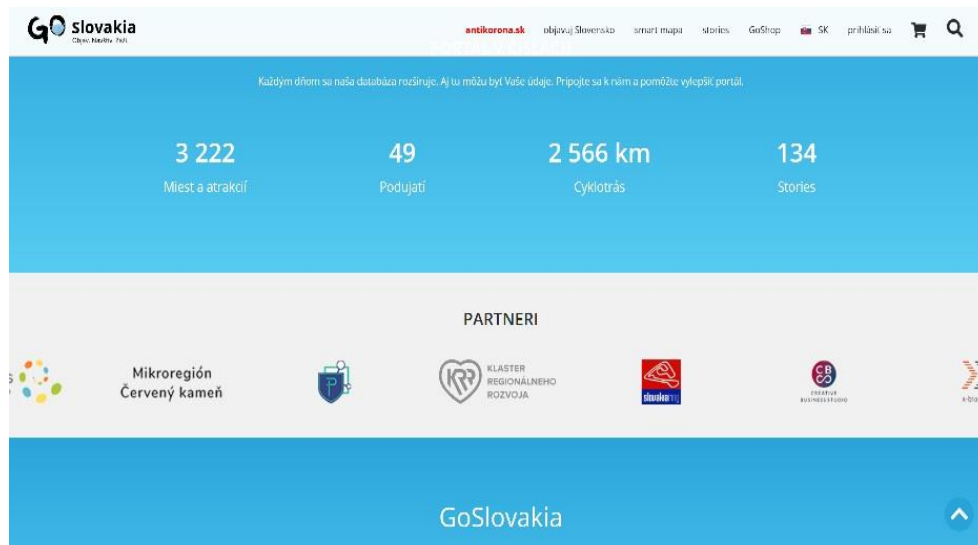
GO Slovakia
Objav. Navštív. Zaži.

antikorona.sk objavuj Slovensko smart mapa stories GoShop SK prihlásiť sa

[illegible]

Každým dňom sa naša databáza rozširuje. Aj tu môžu byť Vaše údaje. Pripojte sa k nám a pomôžte vylepšiť portál.

3 222
Miest a atrakcií

49
Podujatí

2 566 km
Cyklotrás

134
Stories

PARTNERI

Mikroregión Červený kameň

KRR KLASTER REGIONÁLNEHO ROZVOJA

slovakia

CBS CREATIVE BUSINESS STUDIO

GoSlovakia